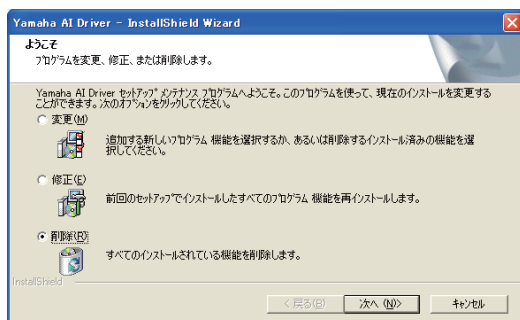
Yamaha AI Driver - InstallShield Wizard

ようこそ

プログラムを変更、修正、または削除します。

Yamaha AI Driver セットアップ メンテナンス プログラムへようこそ。このプログラムを使って、現在のインストールを変更することができます。次のオプションをクリックしてください。

変更(M)

追加する新しいプログラム 機能を選択するか、あるいは削除するインストール済みの機能を選択してください。

修正(E)

前回のセットアップでインストールしたすべてのプログラム 機能を再インストールします。

削除(R)

すべてのインストールされている機能を削除します。

InstallShield

< 戻る(B)

次へ (N)>

キャンセル